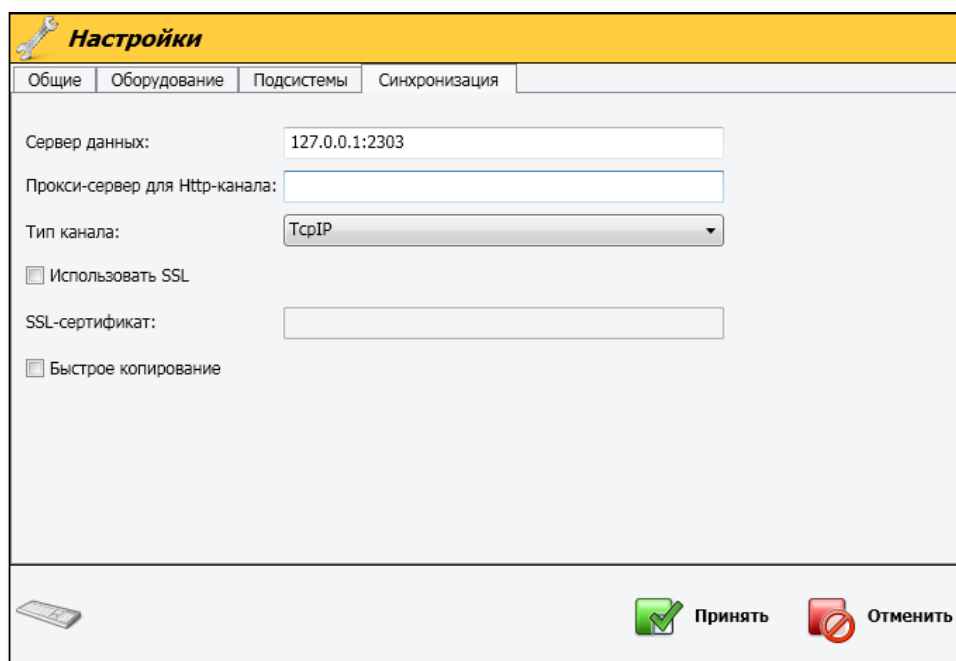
Настройки

Общие | Оборудование | Подсистемы | Синхронизация

Сервер данных: 127.0.0.1:2303

Прокси-сервер для Http-канала:

Тип канала: TcpIP

Использовать SSL

SSL-сертификат:

Быстрое копирование

Принять

Отменить